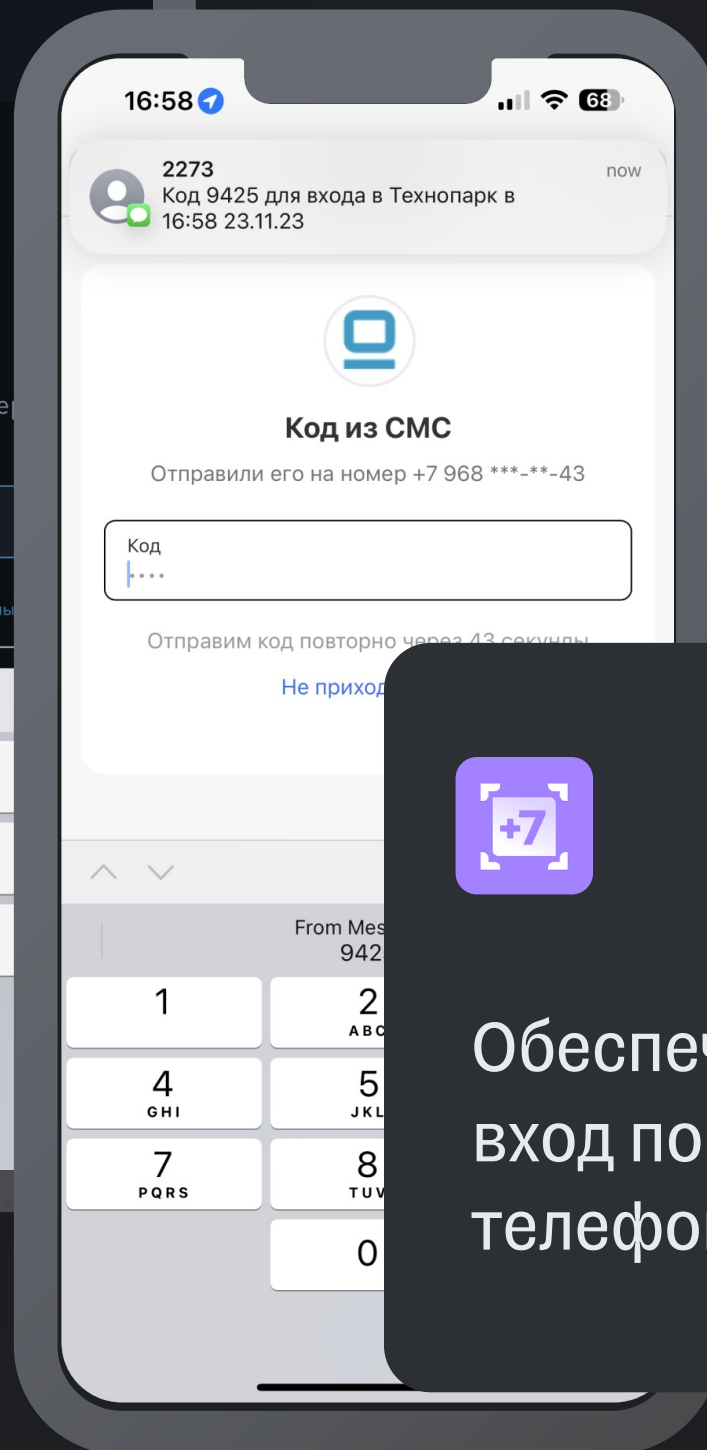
16:58 68

2273
Код 9425 для входа в Технопарк в 16:58 23.11.23
now

Код из СМС

Отправили его на номер +7 968 ***-**-43

Код

Отправим код повторно через 43 секунды

Не приход

From Mes
942

1
2 ABC
4 GHI
5 JKL
7 PQRS
8 TUV
0

+7

Обеспеч
вход по
телефо